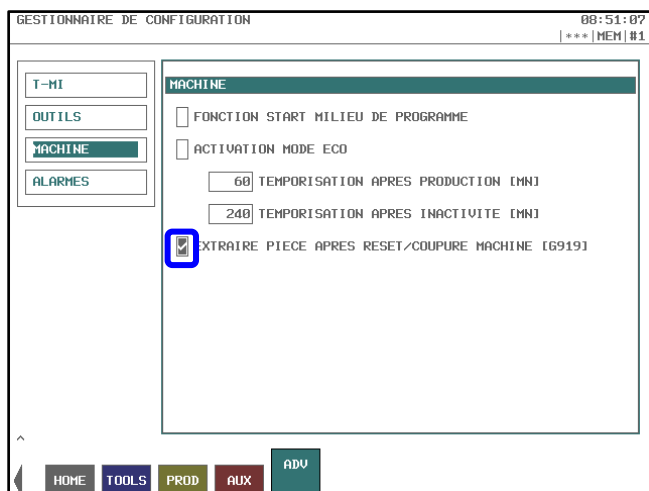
GESTIONNAIRE DE CONFIGURATION

08:51:07

*** | MEM | #1

T-MI

OUTILS

MACHINE

ALARMES

MACHINE

FONCTION START MILIEU DE PROGRAMME

ACTIVATION MODE ECO

60 TEMPORISATION APRES PRODUCTION [MN]

240 TEMPORISATION APRES INACTIVITE [MN]

EXTRAIRE PIECE APRES RESET/COUPURE MACHINE [G919]

^

HOME TOOLS PROD AUX ADV